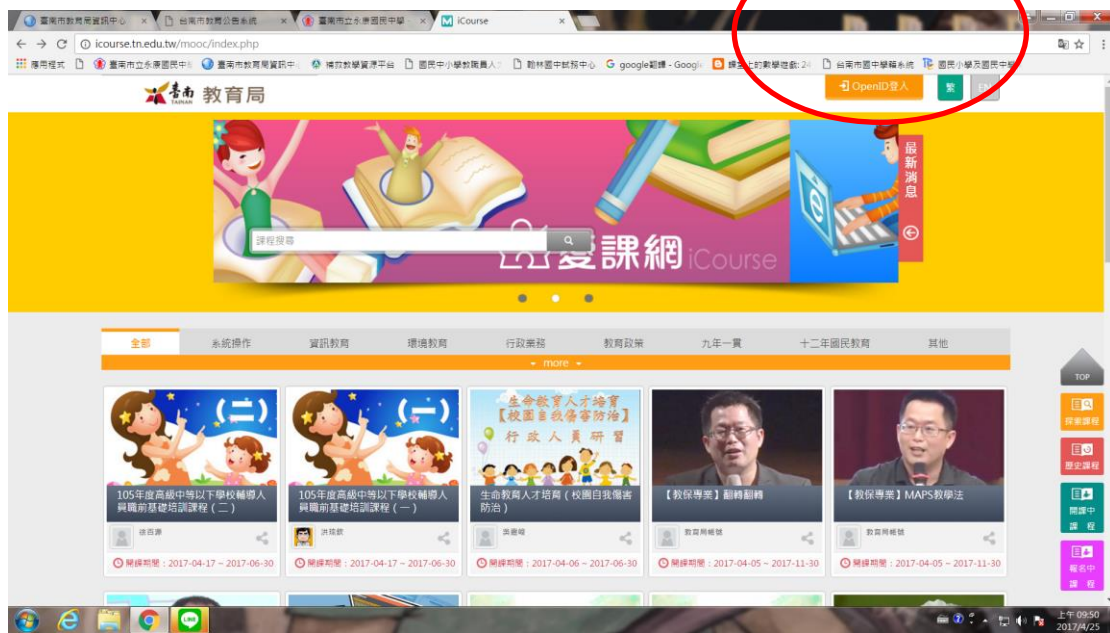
臺南市教育局資訊中心 × 台南市教育公告系統 × 臺南市立永康國民中學 × iCourse ×

icourse.tn.edu.tw/mooc/index.php

應用程式 臺南市立永康國民中 臺南市教育局資訊中 精緻教學資源平台 國民中小學教師員人 翰林國中試務中心 google翻譯 - Google 課堂上的數學遊戲: 24 台南市國中學籍系統 國民小學及國民中

臺南 TAINAN 教育局

OpenID登入 繁

最新消息

課程搜尋

愛課網 iCourse

全部 系統操作 資訊教育 環境教育 行政業務 教育政策 九年一貫 十二年國民教育 其他

more

TOP

探索課程

歷史課程

開課中課程

報名中課程

(二)

105年度高級中等以下學校輔導人員職前基礎培訓課程(二)

張百康

開課期間：2017-04-17 ~ 2017-06-30

(一)

105年度高級中等以下學校輔導人員職前基礎培訓課程(一)

洪現欽

開課期間：2017-04-17 ~ 2017-06-30

生命教育人才培育【校園自我傷害防治】行政人員研習

生命教育人才培育(校園自我傷害防治)

吳嘉榕

開課期間：2017-04-06 ~ 2017-06-30

【教保專業】翻轉翻轉

教育局帳號

開課期間：2017-04-05 ~ 2017-11-30

【教保專業】MAPS教學法

教育局帳號

開課期間：2017-04-05 ~ 2017-11-30

上午 09:50
2017/4/25